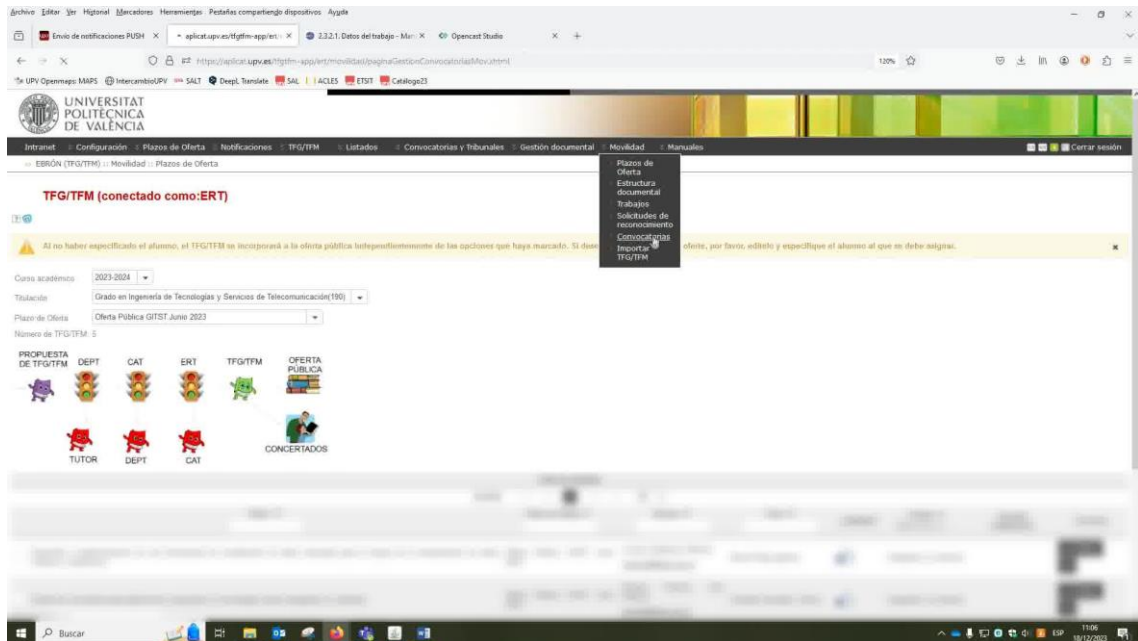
Archivo Editar Ver Historial Marcadores Herramientas Pestañas compartiendo dispositivos Ayuda

Envío de notificaciones PUSH × aplicat.upv.es/tfgtfm-app/ert/ × 2.3.2.1. Datos del trabajo - Man × Opencast Studio × +

https://aplicat.upv.es/tfgtfm-app/ert/movilidad/paginaGestionConvocatoriasMov.xhtml 120%

UPV Openmaps: MAPS IntercambioUPV SALT Deepl Translate SAL ACLES ETSIT Catalogo23

UNIVERSITAT POLITÈCNICA DE VALÈNCIA

Intranet :: Configuración :: Plazos de Oferta :: Notificaciones :: TFG/TFM :: Listados :: Convocatorias y Tribunales :: Gestión documental :: Movilidad :: Manuales Cerrar sesión

:: EBRÓN (TFG/TFM) :: Movilidad :: Plazos de Oferta

Plazos de Oferta
Estructura documental
Trabajos
Solicitudes de reconocimiento
Convocatorias
Importar TFG/TFM

TFG/TFM (conectado como:ERT)

Al no haber especificado el alumno, el TFG/TFM se incorporará a la oferta pública independientemente de las opciones que haya marcado. Si dese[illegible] oferta, por favor, edítelo y especifique el alumno al que se debe asignar.

Curso académico 2023-2024
Titulación Grado en Ingeniería de Tecnologías y Servicios de Telecomunicación(190)
Plazo de Oferta Oferta Pública GITST Junio 2023
Número de TFG/TFM: 5

PROPUESTA DE TFG/TFM DEPT CAT ERT TFG/TFM OFERTA PÚBLICA

TUTOR DEPT CAT CONCERTADOS

Buscar ESP 11:06 18/12/2023